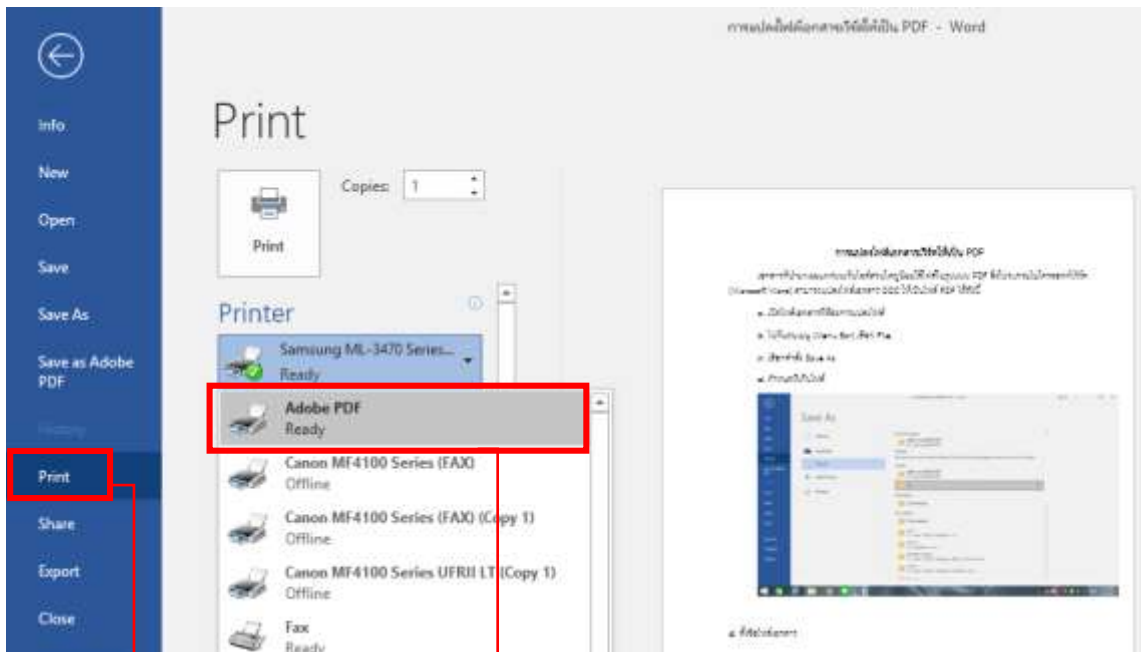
การแปลงไฟล์เอกสารให้เป็น PDF - Word

Info
New
Open
Save
Save As
Save as Adobe PDF
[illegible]
Print
Share
Export
Close

Print

Copies: 1

Print

Printer

Samsung ML-3470 Series...
Ready

Adobe PDF
Ready

Canon MF4100 Series (FAX)
Offline

Canon MF4100 Series (FAX) (Copy 1)
Offline

Canon MF4100 Series UFRII LT (Copy 1)
Offline

Fax
Ready

การแปลงไฟล์เอกสารให้เป็น PDF

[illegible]

Save As

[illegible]